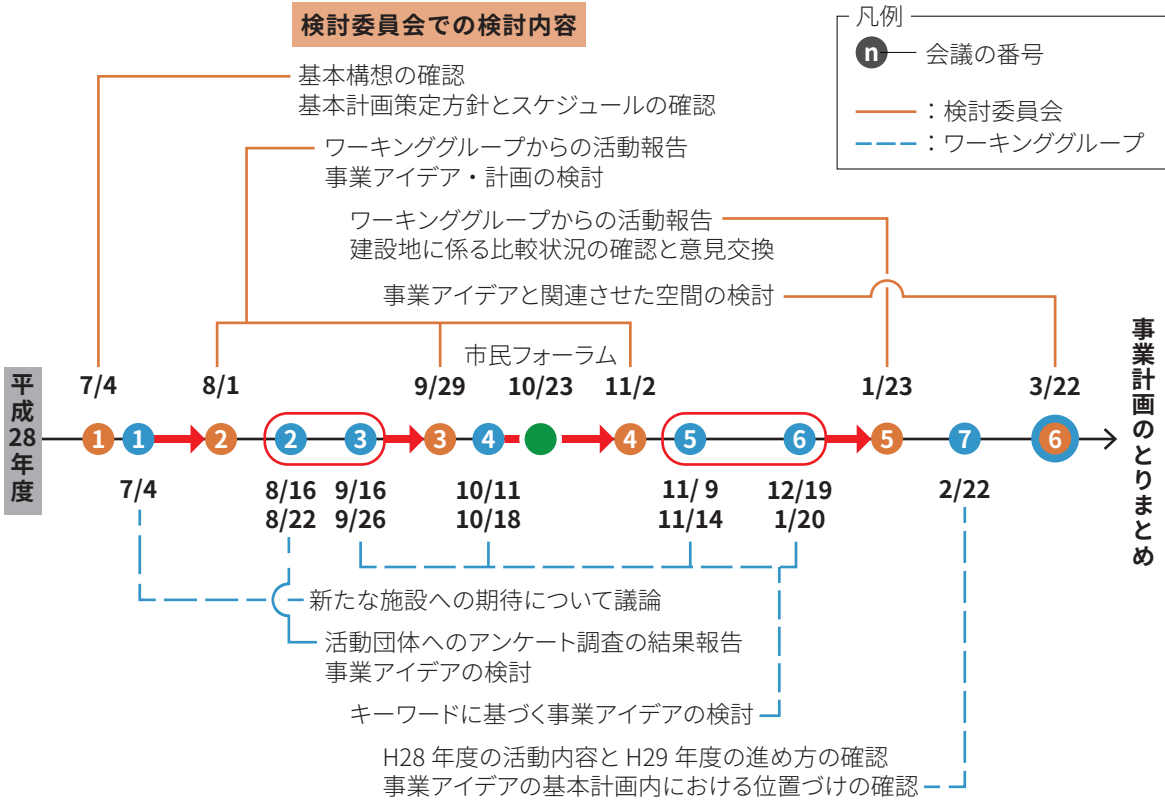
検討委員会での検討内容

凡例
n 会議の番号
：検討委員会
：ワーキンググループ

基本構想の確認
基本計画策定方針とスケジュールの確認

ワーキンググループからの活動報告
事業アイデア・計画の検討

ワーキンググループからの活動報告
建設地に係る比較状況の確認と意見交換

事業アイデアと関連させた空間の検討

市民フォーラム

平成28年度

7/4　8/1　9/29　10/23　11/2　1/23　3/22

1　1　2　2　3　3　4　4　5　6　5　7　6

事業計画のとりまとめ

7/4　8/16 8/22　9/16 9/26　10/11 10/18　11/ 9 11/14　12/19 1/20　2/22

新たな施設への期待について議論

活動団体へのアンケート調査の結果報告
事業アイデアの検討

キーワードに基づく事業アイデアの検討

H28 年度の活動内容と H29 年度の進め方の確認
事業アイデアの基本計画内における位置づけの確認